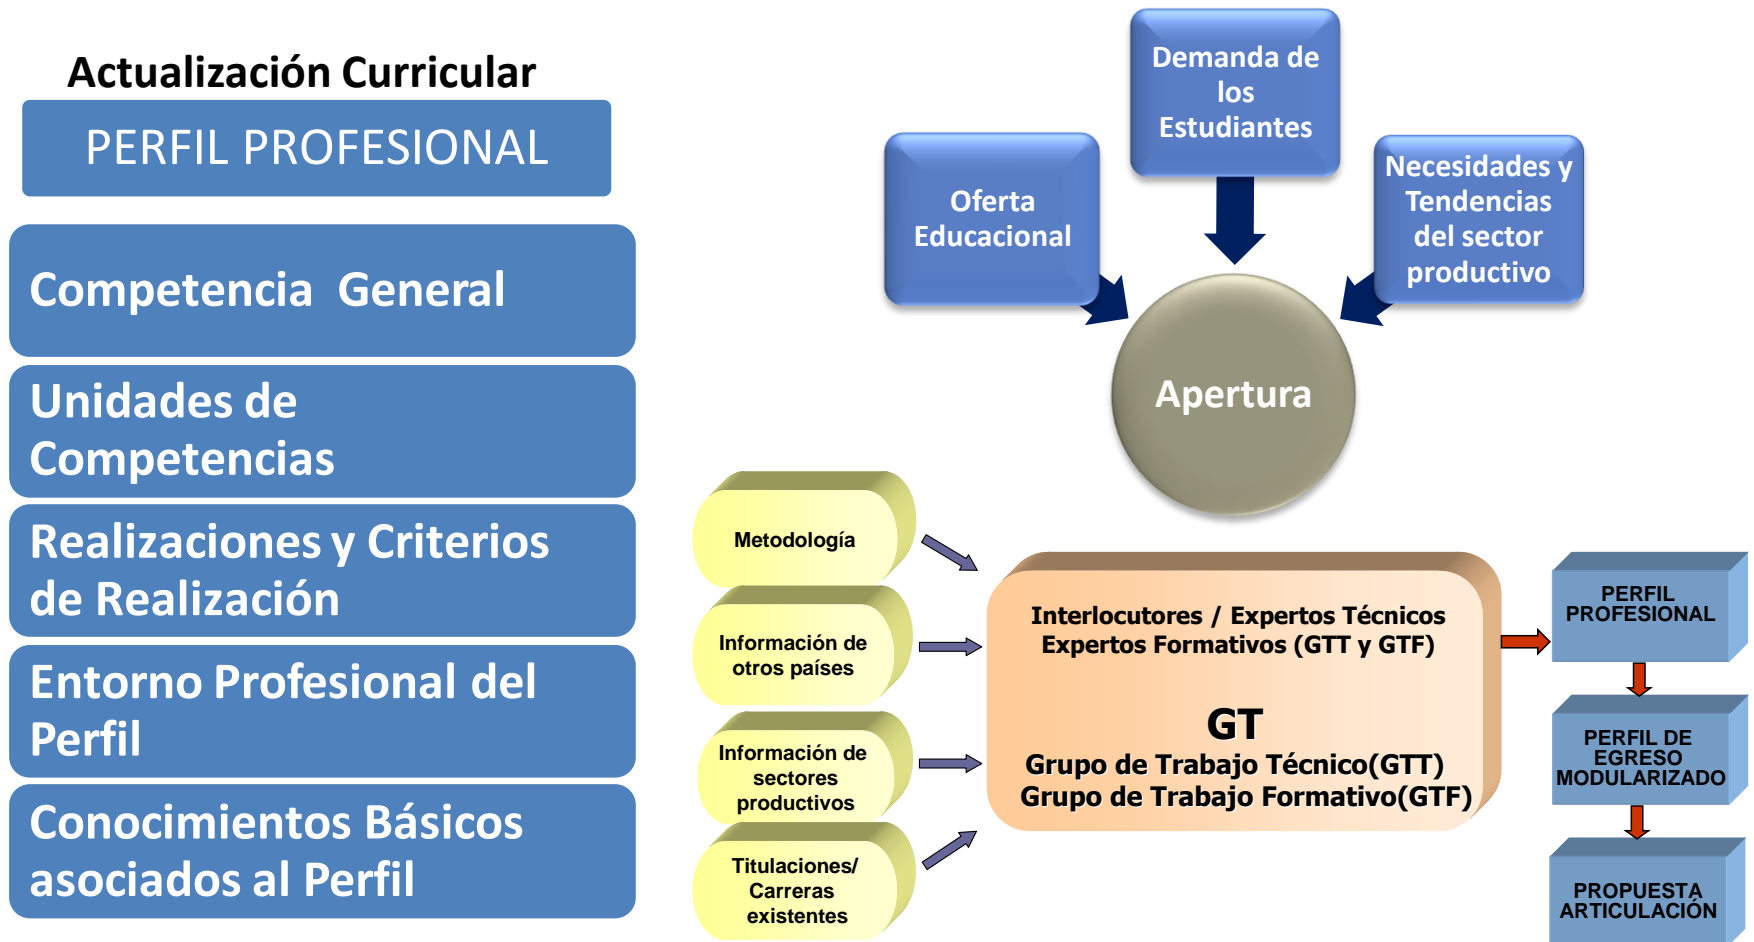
Actualización Curricular

PERFIL PROFESIONAL

Competencia General

Unidades de Competencias

Realizaciones y Criterios de Realización

Entorno Profesional del Perfil

Conocimientos Básicos asociados al Perfil

Demanda de los Estudiantes

Oferta Educacional

Necesidades y Tendencias del sector productivo

Apertura

Metodología

Información de otros países

Información de sectores productivos

Titulaciones/ Carreras existentes

Interlocutores / Expertos Técnicos Expertos Formativos (GTT y GTF)

GT
Grupo de Trabajo Técnico(GTT)
Grupo de Trabajo Formativo(GTF)

PERFIL PROFESIONAL

PERFIL DE EGRESO MODULARIZADO

PROPUESTA ARTICULACIÓN